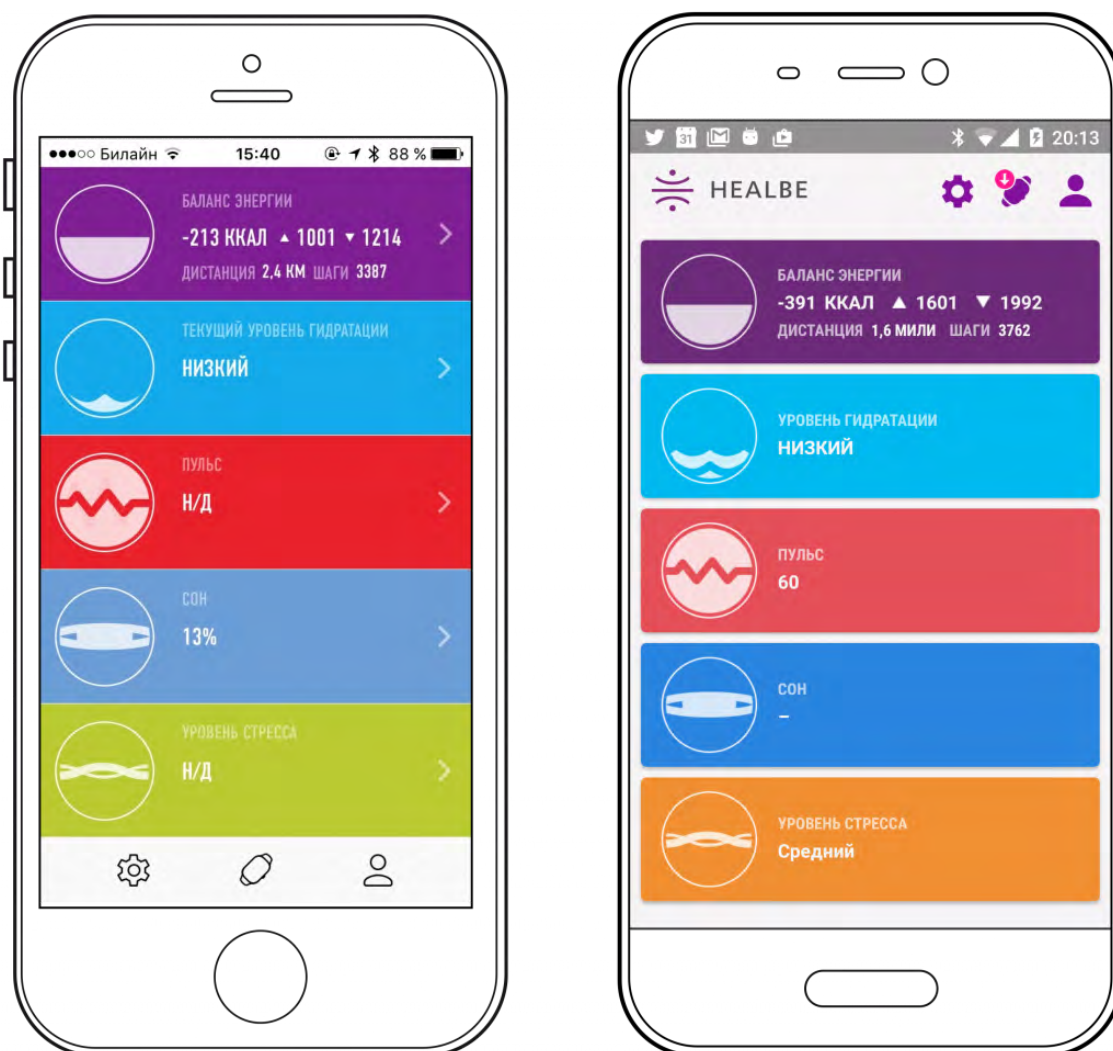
●●●○○ Билайн 15:40 88 %

БАЛАНС ЭНЕРГИИ
-213 ККАЛ ▲ 1001 ▼ 1214
ДИСТАНЦИЯ 2,4 КМ ШАГИ 3387

ТЕКУЩИЙ УРОВЕНЬ ГИДРАТАЦИИ
НИЗКИЙ

ПУЛЬС
Н/Д

СОН
13%

УРОВЕНЬ СТРЕССА
Н/Д

31 20:13

HEALBE

БАЛАНС ЭНЕРГИИ
-391 ККАЛ ▲ 1601 ▼ 1992
ДИСТАНЦИЯ 1,6 МИЛИ ШАГИ 3762

УРОВЕНЬ ГИДРАТАЦИИ
НИЗКИЙ

ПУЛЬС
60

СОН
–

УРОВЕНЬ СТРЕССА
Средний